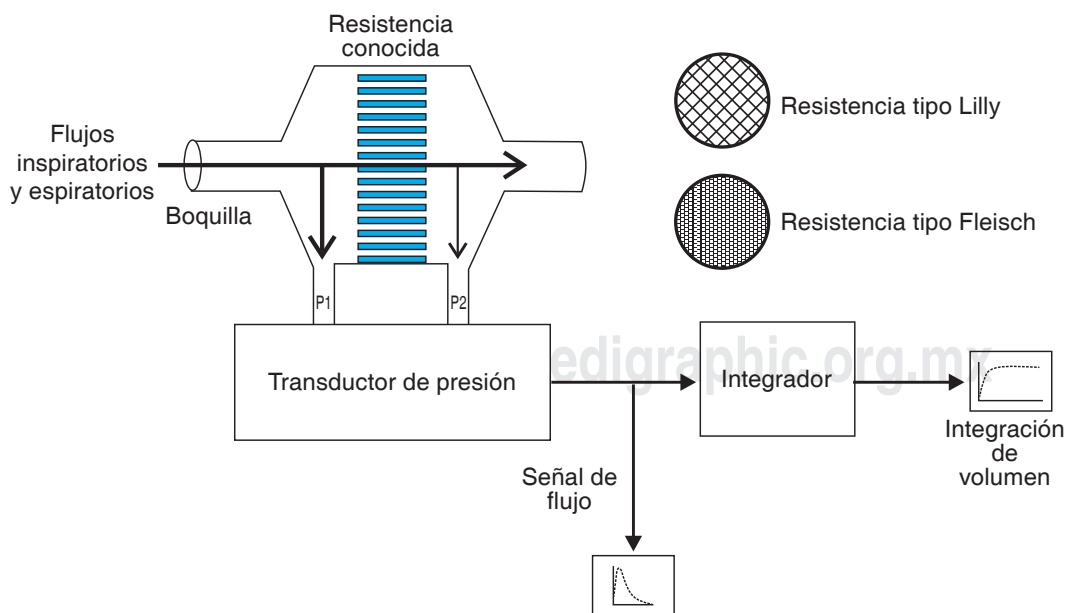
Resistencia conocida

Resistencia tipo Lilly

Flujos inspiratorios y espiratorios

Boquilla

Resistencia tipo Fleisch

P1

P2

Transductor de presión

edigraphic.org.mx

Integrador

Integración de volumen

Señal de flujo